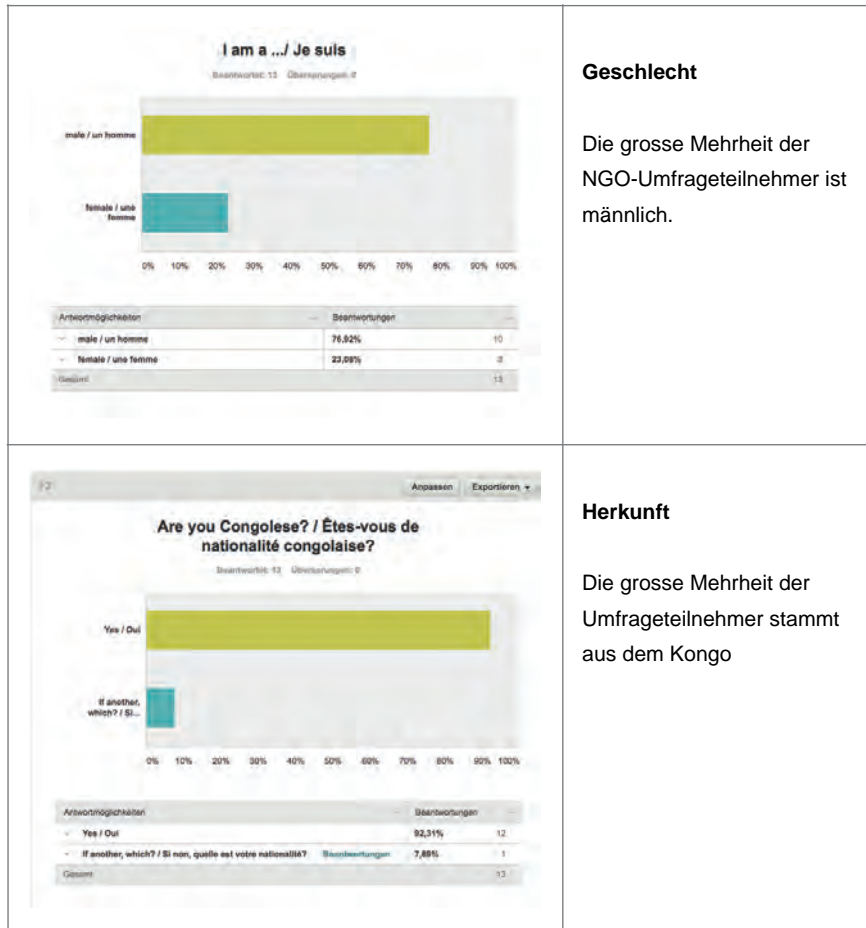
I am a .../ Je suis

Beantwortet: 13 Übersprungen: 0

male / un homme

female / une femme

0% 10% 20% 30% 40% 50% 60% 70% 80% 90% 100%

| Antwortmöglichkeiten | Beantwortungen | |
|---|---|---|
| male / un homme | 76,92% | 10 |
| female / une femme | 23,08% | 3 |
| Gesamt | | 13 |

Geschlecht

Die grosse Mehrheit der NGO-Umfrageteilnehmer ist männlich.

F2

Anpassen Exportieren

Are you Congolese? / Êtes-vous de nationalité congolaise?

Beantwortet: 13 Übersprungen: 0

Yes / Oui

If another, which? / Si...

0% 10% 20% 30% 40% 50% 60% 70% 80% 90% 100%

| Antwortmöglichkeiten | Beantwortungen | |
|---|---|---|
| Yes / Oui | 92,31% | 12 |
| If another, which? / Si non, quelle est votre nationalité? Beantwortungen | 7,69% | 1 |
| Gesamt | | 13 |

Herkunft

Die grosse Mehrheit der Umfrageteilnehmer stammt aus dem Kongo